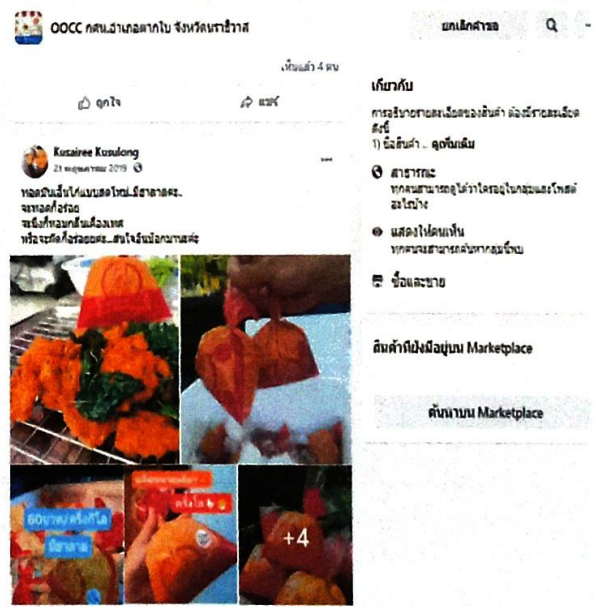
OOCC กศน.อำเภอตากใบ จังหวัดนราธิวาส

ยกเลิกคำขอ

เห็นแล้ว 4 คน

ถูกใจ

แชร์

Kusairee Kusulong
21 พฤษภาคม 2019

ทอดมันเอ็นไก่แบบสดใหม่..มีฮาลาลคะ..
จะทอดก็อร่อย
จะนึ่งก็หอมกลิ่นเครื่องเทศ
หรือจะยัดก็อร่อยคะ..สนใจสั่งน้อกมาเลยค่ะ

60บาท/ครึ่งกิโล
ฮาลาล

ฮาลาล

+4

เกี่ยวกับ

การอธิบายรายละเอียดของสินค้า ต้องมีรายละเอียดดังนี้
1) ชื่อสินค้า ... ดูเพิ่มเติม

สาธารณะ
ทุกคนสามารถดูได้ว่าใครอยู่ในกลุ่มและโพสต์อะไรบ้าง

แสดงให้คนเห็น
ทุกคนจะสามารถค้นหากลุ่มนี้พบ

ซื้อและขาย

สินค้าที่ปังมีอยู่บน Marketplace

ค้นหาบน Marketplace